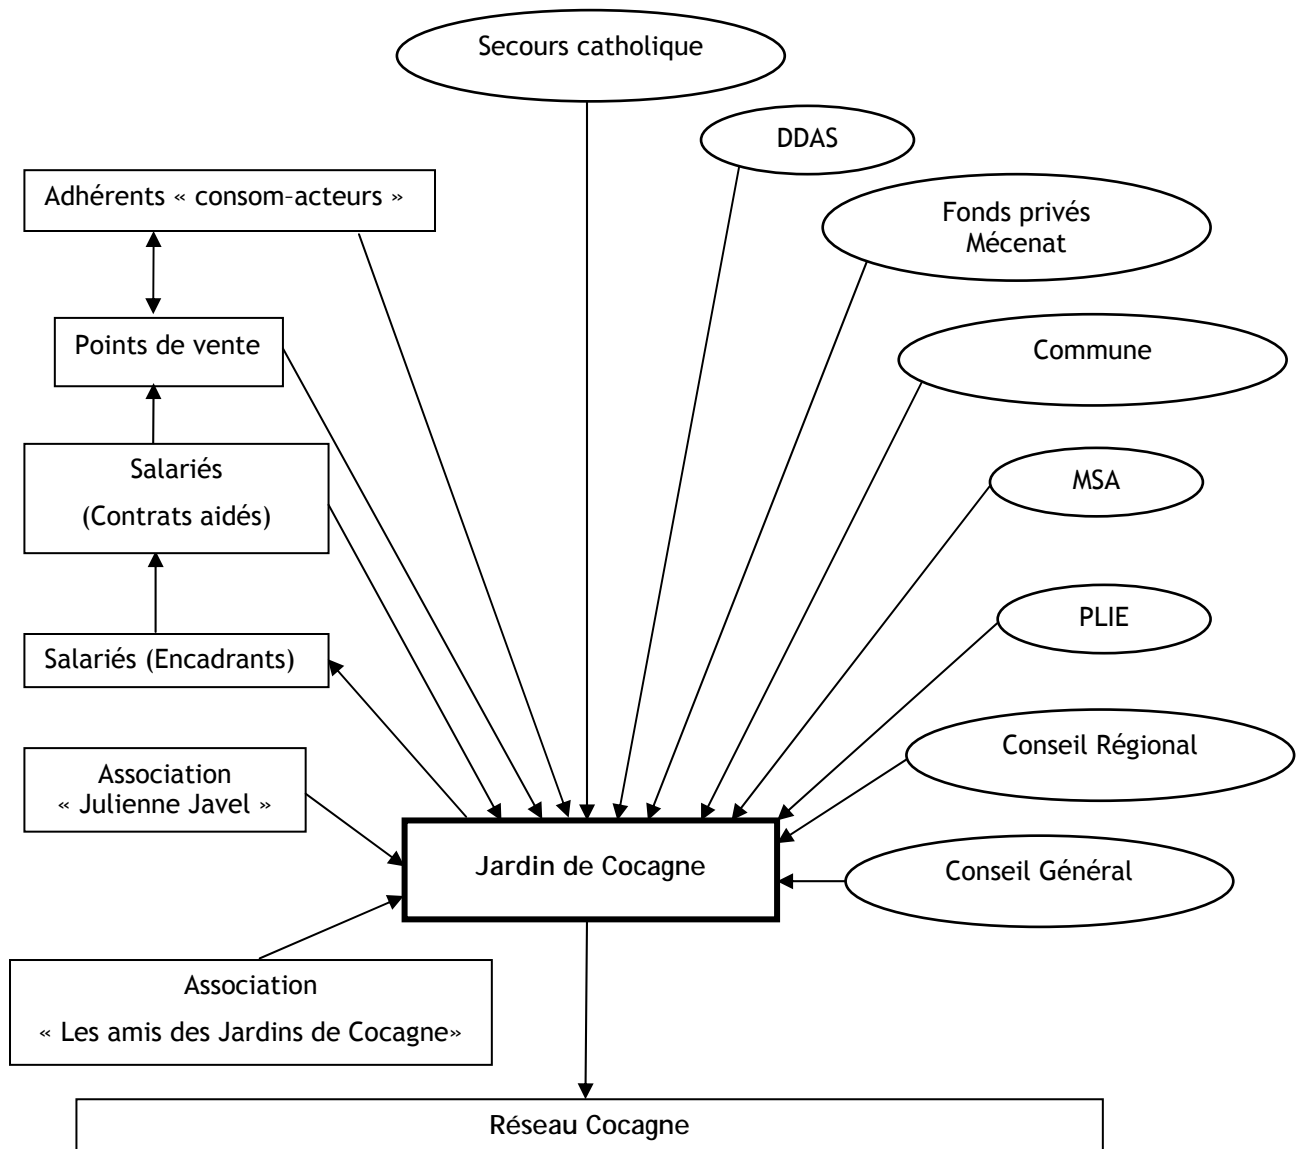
Secours catholique

DDAS

Adhérents « consom–acteurs »

Fonds privés
Mécenat

Points de vente

Commune

Salariés
(Contrats aidés)

MSA

Salariés (Encadrants)

PLIE

Association
« Julienne Javel »

Conseil Régional

Jardin de Cocagne

Conseil Général

Association
« Les amis des Jardins de Cocagne»

Réseau Cocagne